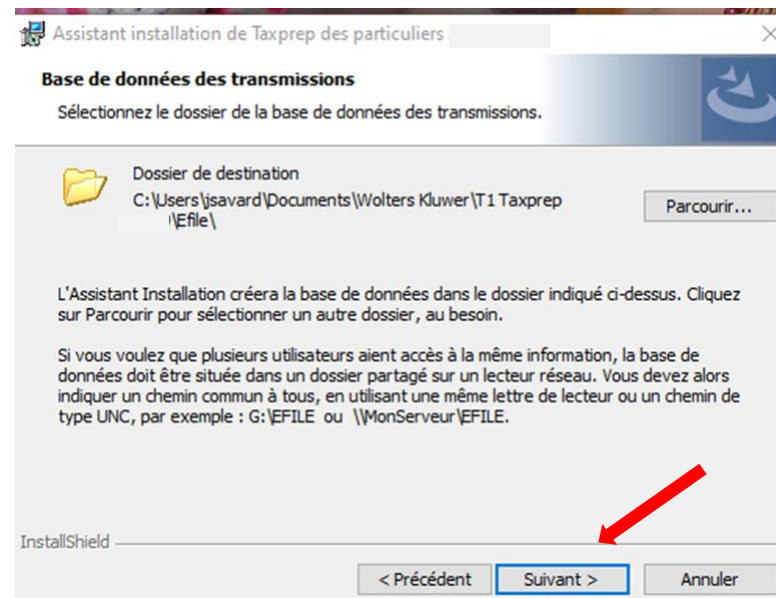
Assistant installation de Taxprep des particuliers

Base de données des transmissions

Sélectionnez le dossier de la base de données des transmissions.

Dossier de destination
C:\Users\jsavard\Documents\Wolters Kluwer\T1 Taxprep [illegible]\Efile\

Parcourir...

L'Assistant Installation créera la base de données dans le dossier indiqué ci-dessus. Cliquez sur Parcourir pour sélectionner un autre dossier, au besoin.

Si vous voulez que plusieurs utilisateurs aient accès à la même information, la base de données doit être située dans un dossier partagé sur un lecteur réseau. Vous devez alors indiquer un chemin commun à tous, en utilisant une même lettre de lecteur ou un chemin de type UNC, par exemple : G:\EFILE ou \\MonServeur\EFILE.

InstallShield

< Précédent | Suivant > | Annuler